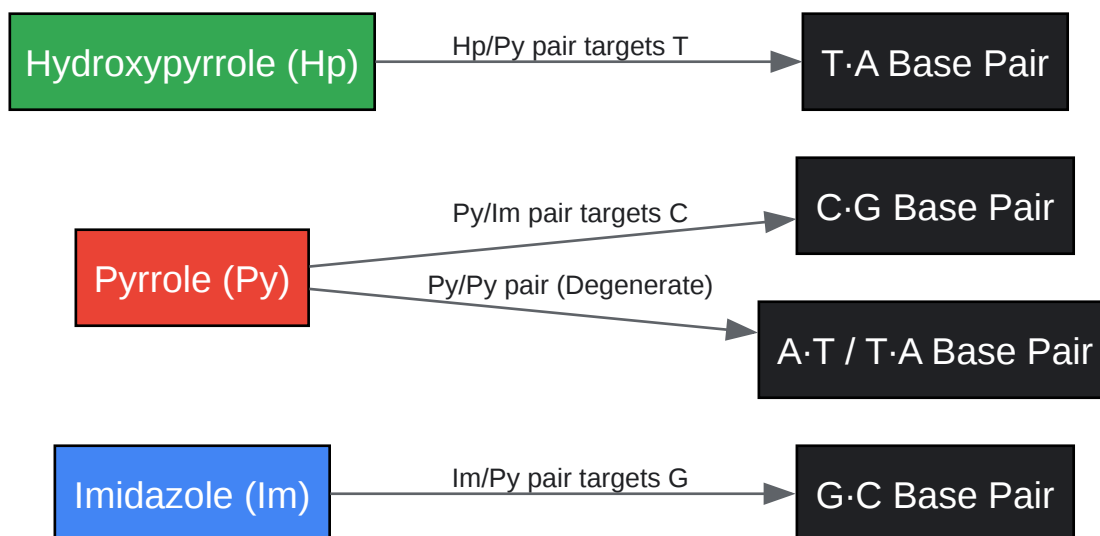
Hydroxypyrrole (Hp)

Hp/Py pair targets T

T·A Base Pair

Pyrrole (Py)

Py/Im pair targets C

C·G Base Pair

Py/Py pair (Degenerate)

A·T / T·A Base Pair

Imidazole (Im)

Im/Py pair targets G

G·C Base Pair